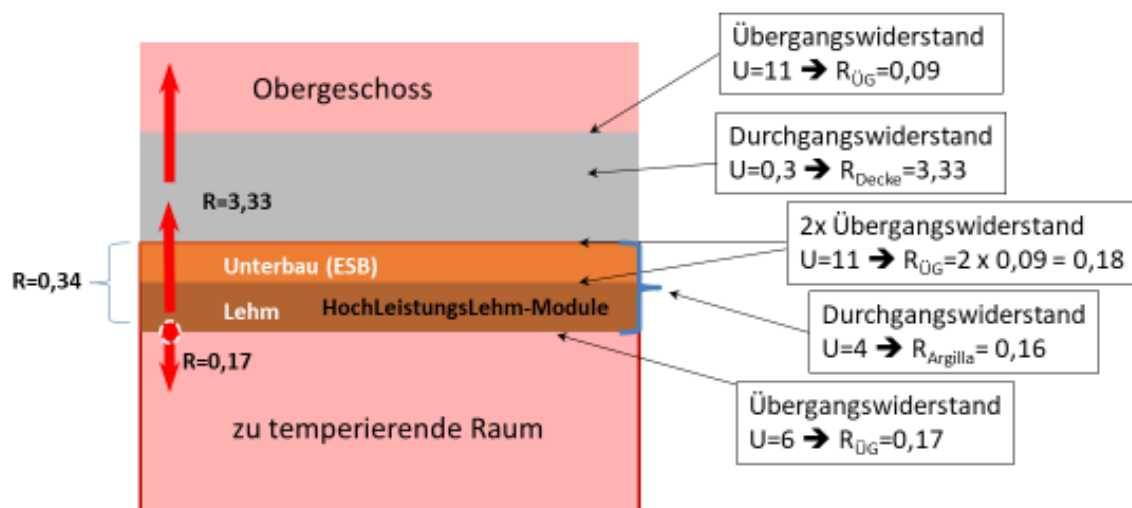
Übergangswiderstand
U=11 ➔ $R_{ÜG}$=0,09

Obergeschoss

Durchgangswiderstand
U=0,3 ➔ $R_{Decke}$=3,33

R=3,33

2x Übergangswiderstand
U=11 ➔ $R_{ÜG}$=2 x 0,09 = 0,18

R=0,34

Unterbau (ESB)

Lehm

HochLeistungsLehm-Module

Durchgangswiderstand
U=4 ➔ $R_{Argilla}$= 0,16

R=0,17

Übergangswiderstand
U=6 ➔ $R_{ÜG}$=0,17

zu temperierende Raum